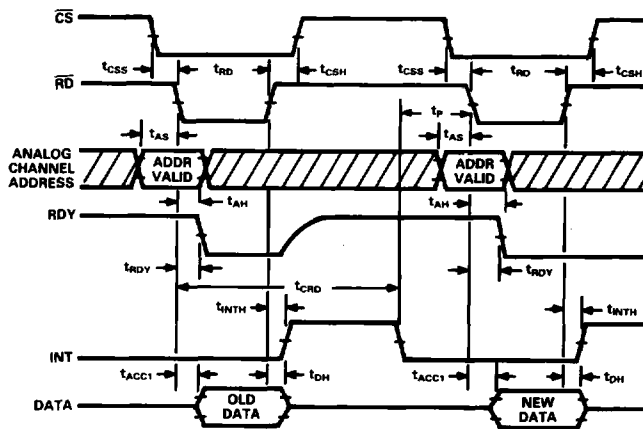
$\overline{CS}$

$t_{CSS}$ $t_{RD}$ $t_{CSH}$ $t_{CSS}$ $t_{RD}$ $t_{CSH}$

$\overline{RD}$

$t_{AS}$ $t_P$ $t_{AS}$

ANALOG CHANNEL ADDRESS

ADDR VALID

ADDR VALID

$t_{AH}$ $t_{AH}$

RDY

$t_{RDY}$ $t_{RDY}$

$t_{CRD}$

$t_{INTH}$ $t_{INTH}$

INT

$t_{ACC1}$ $t_{DH}$ $t_{ACC1}$ $t_{DH}$

DATA

OLD DATA

NEW DATA